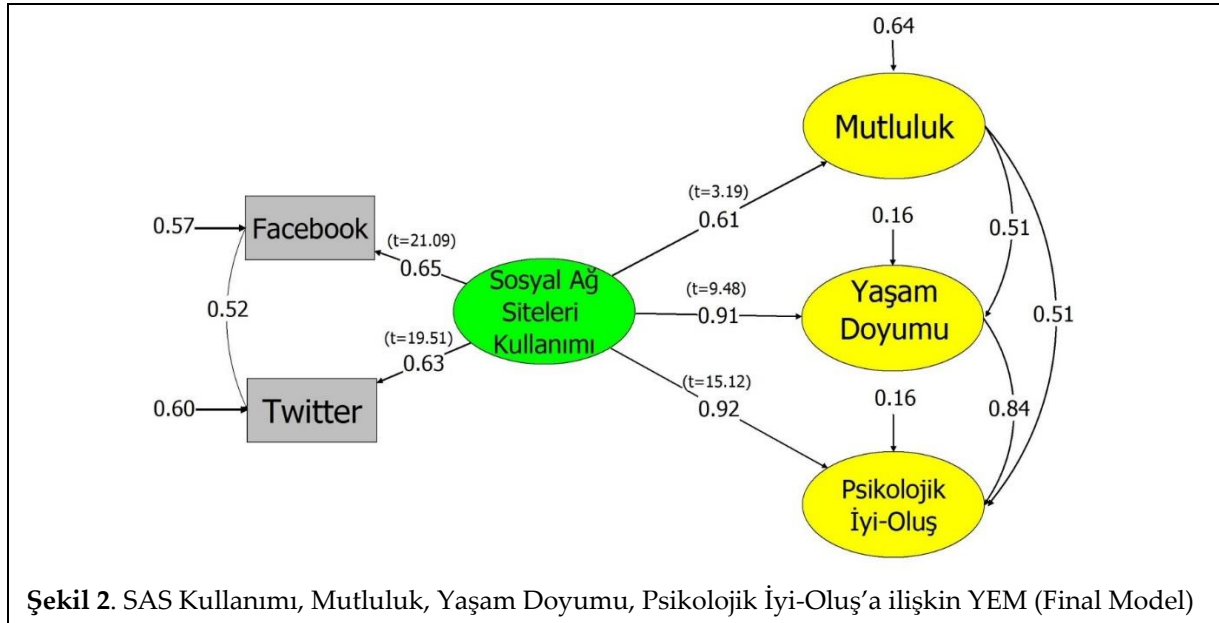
0.64

Mutluluk

0.57

Facebook

(t=21.09)
0.65

(t=3.19)
0.61

0.16

0.51

Sosyal Ağ Siteleri Kullanımı

(t=9.48)
0.91

Yaşam Doyumu

0.51

0.52

(t=19.51)
0.63

0.60

Twitter

(t=15.12)
0.92

0.16

0.84

Psikolojik İyi-Oluş

**Şekil 2**. SAS Kullanımı, Mutluluk, Yaşam Doyumu, Psikolojik İyi-Oluş'a ilişkin YEM (Final Model)